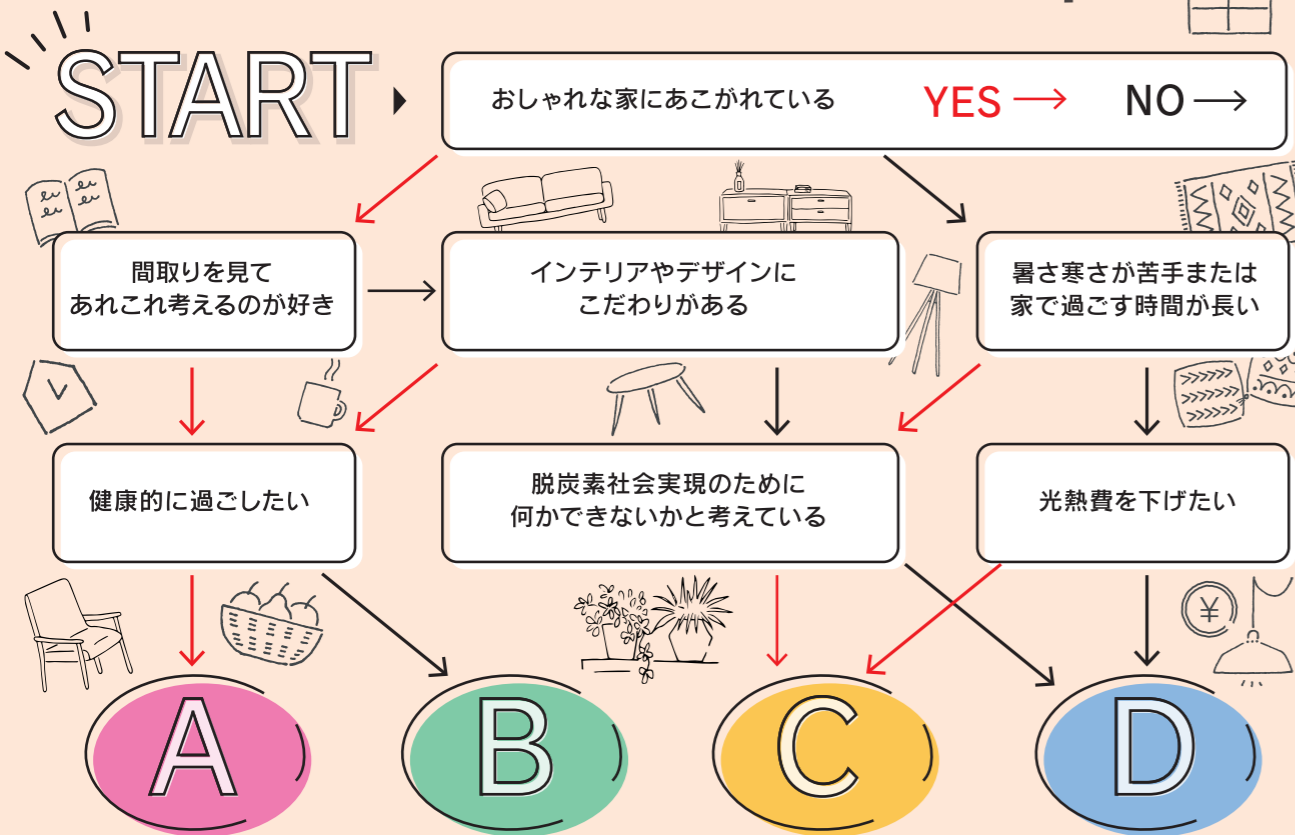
START

おしゃれな家にあこがれている　YES → NO →

間取りを見て
あれこれ考えるのが好き

インテリアやデザインに
こだわりがある

暑さ寒さが苦手または
家で過ごす時間が長い

健康的に過ごしたい

脱炭素社会実現のために
何かできないかと考えている

光熱費を下げたい

¥

A

B

C

D